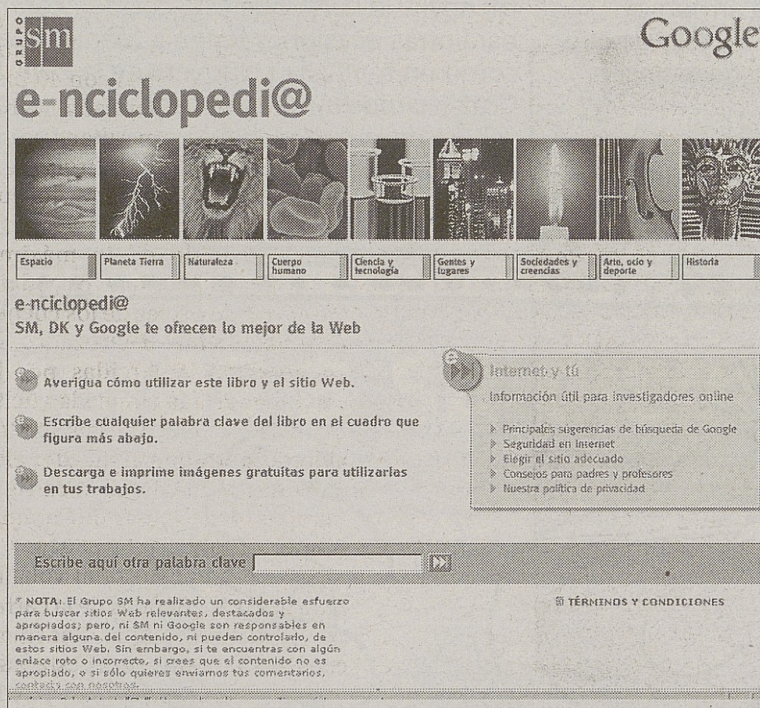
GRUPO SM

Google

e-nciclopedi@

Espacio | Planeta Tierra | Naturaleza | Cuerpo humano | Ciencia y tecnología | Gentes y lugares | Sociedades y creencias | Arte, ocio y deporte | Historia

e-nciclopedi@
SM, DK y Google te ofrecen lo mejor de la Web

Averigua cómo utilizar este libro y el sitio Web.

Escribe cualquier palabra clave del libro en el cuadro que figura más abajo.

Descarga e imprime imágenes gratuitas para utilizarlas en tus trabajos.

Internet y tú
Información útil para investigadores online
Principales sugerencias de búsqueda de Google
Seguridad en Internet
Elegir el sitio adecuado
Consejos para padres y profesores
Nuestra política de privacidad

Escribe aquí otra palabra clave

* NOTA: El Grupo SM ha realizado un considerable esfuerzo para buscar sitios Web relevantes, destacados y apropiados; pero, ni SM ni Google son responsables en manera alguna del contenido, ni pueden controlarlo, de estos sitios Web. Sin embargo, si te encuentras con algún enlace roto o incorrecto, si crees que el contenido no es apropiado, o si sólo quieres enviarnos tus comentarios, contacta con nosotros.

TÉRMINOS Y CONDICIONES